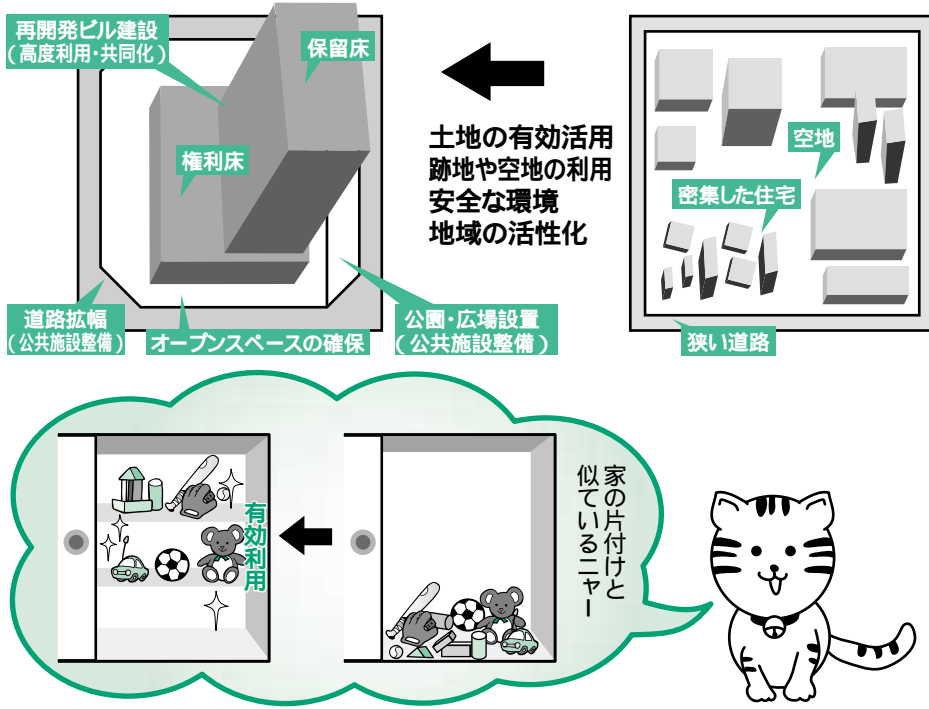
再開発ビル建設
（高度利用・共同化）

保留床

権利床

道路拡幅
（公共施設整備）

オープンスペースの確保

公園・広場設置
（公共施設整備）

土地の有効活用
跡地や空地の利用
安全な環境
地域の活性化

空地

密集した住宅

狭い道路

有効利用

家の片付けと似ているニャー